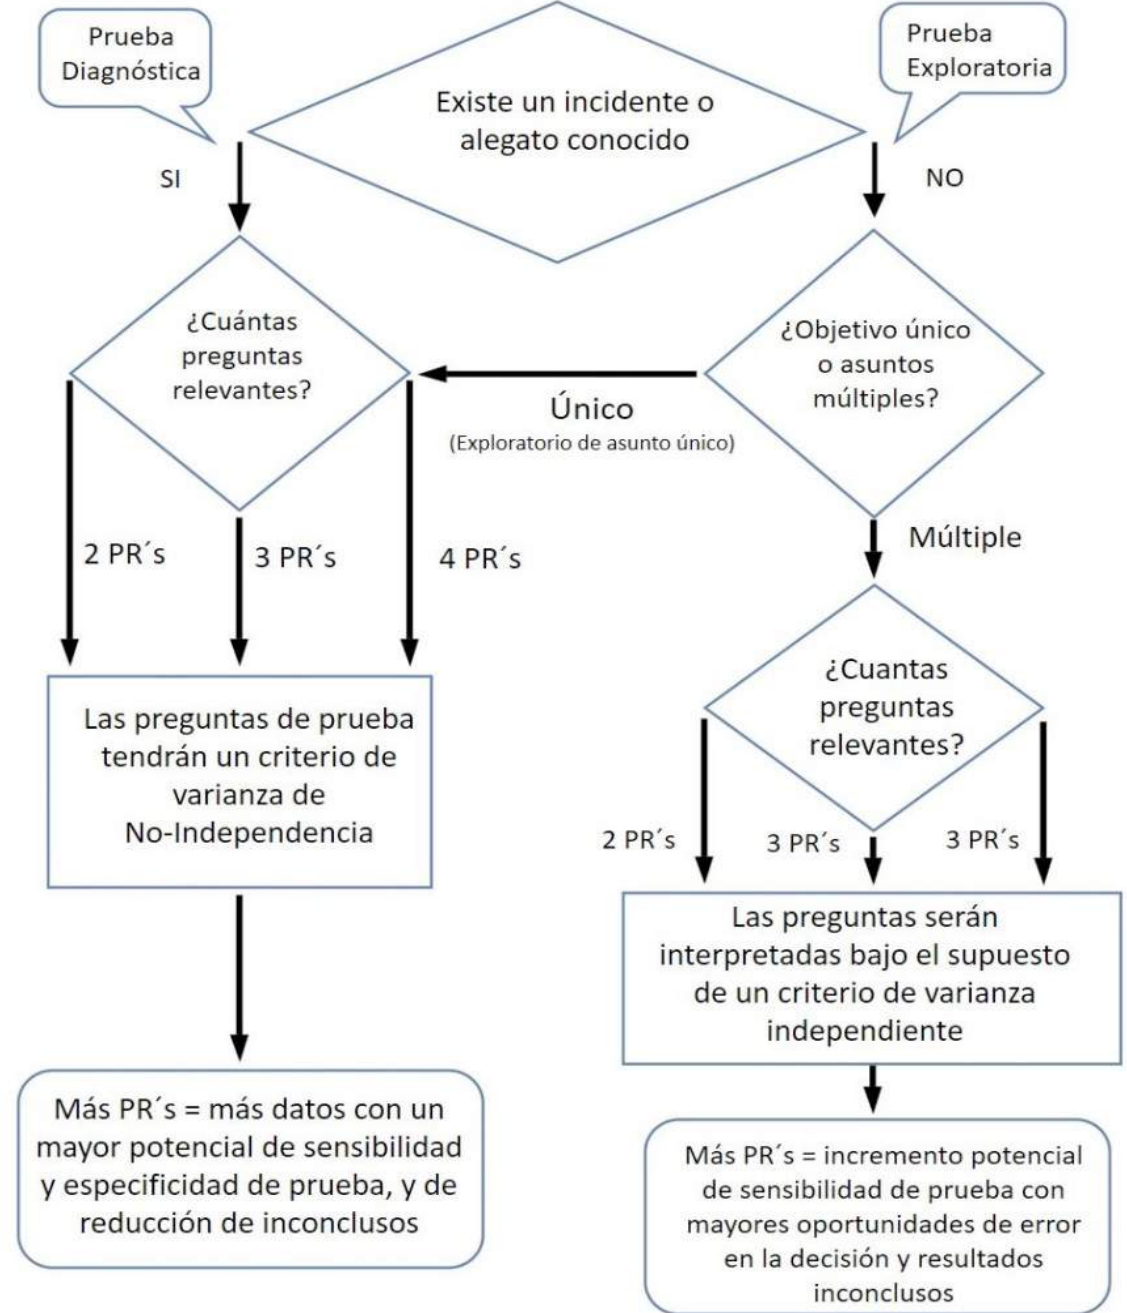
Prueba Diagnóstica

Existe un incidente o alegato conocido

Prueba Exploratoria

SI

NO

¿Cuántas preguntas relevantes?

Único
(Exploratorio de asunto único)

¿Objetivo único o asuntos múltiples?

2 PR´s

3 PR´s

4 PR´s

Múltiple

Las preguntas de prueba tendrán un criterio de varianza de No-Independencia

¿Cuantas preguntas relevantes?

2 PR´s

3 PR´s

3 PR´s

Las preguntas serán interpretadas bajo el supuesto de un criterio de varianza independiente

Más PR´s = más datos con un mayor potencial de sensibilidad y especificidad de prueba, y de reducción de inconclusos

Más PR´s = incremento potencial de sensibilidad de prueba con mayores oportunidades de error en la decisión y resultados inconclusos